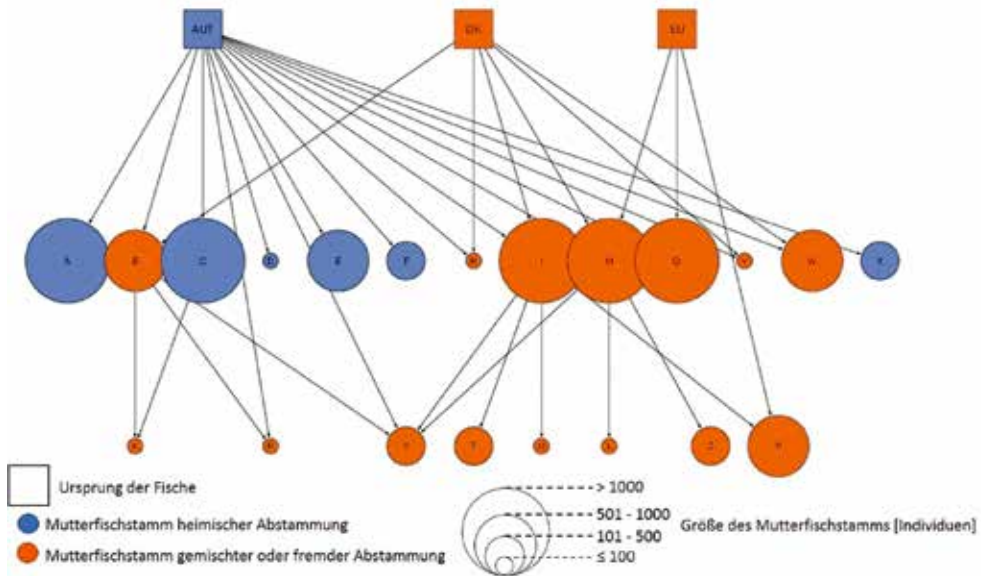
AUT

DK

EU

A

B

C

D

E

F

I

H

G

W

Ursprung der Fische

Mutterfischstamm heimischer Abstammung

Mutterfischstamm gemischter oder fremder Abstammung

> 1000

501 - 1000

101 - 500

≤ 100

Größe des Mutterfischstamms [Individuen]